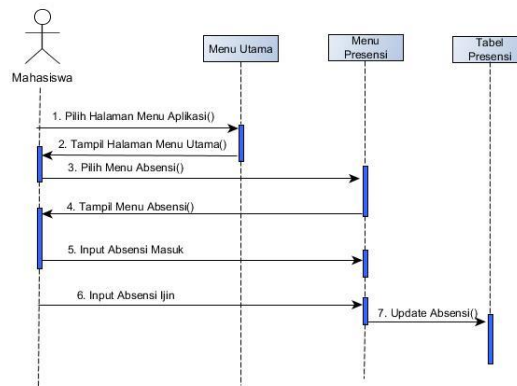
Mahasiswa

Menu Utama

Menu Presensi

Tabel Presensi

1. Pilih Halaman Menu Aplikasi()

2. Tampil Halaman Menu Utama()

3. Pilih Menu Absensi()

4. Tampil Menu Absensi()

5. Input Absensi Masuk

6. Input Absensi Ijin

7. Update Absensi()